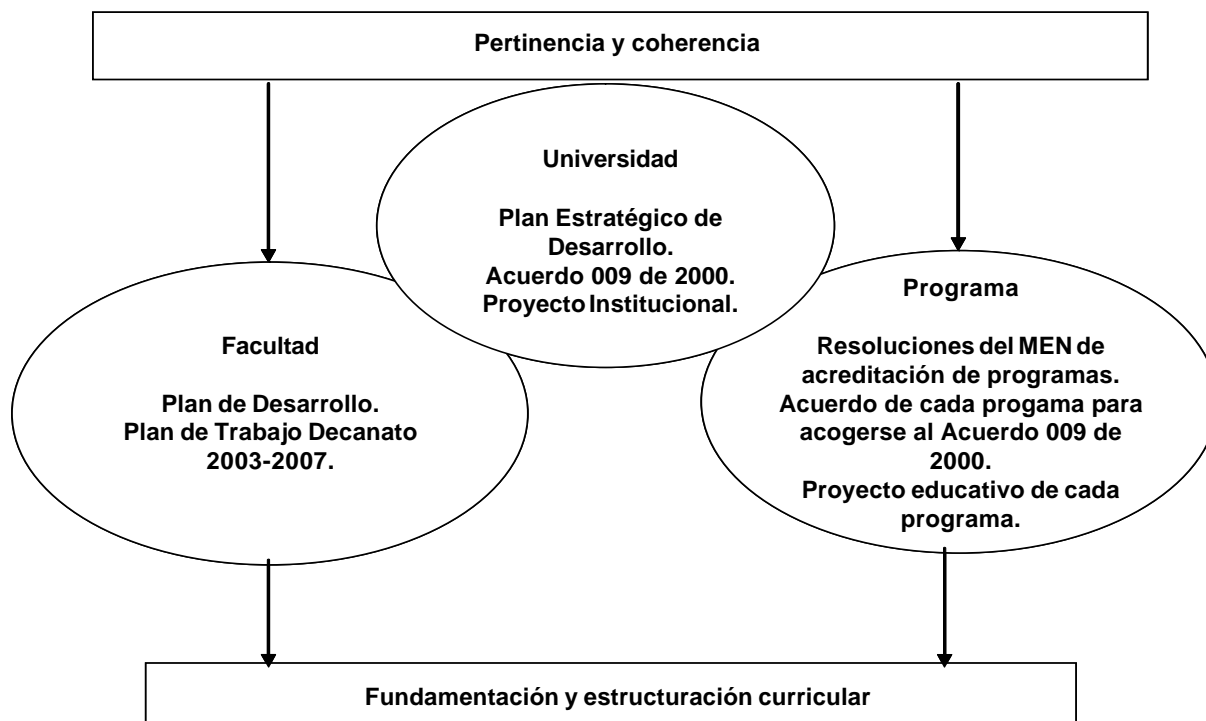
Pertinencia y coherencia

Universidad

Plan Estratégico de Desarrollo.
Acuerdo 009 de 2000.
Proyecto Institucional.

Facultad

Plan de Desarrollo.
Plan de Trabajo Decanato 2003-2007.

Programa

Resoluciones del MEN de acreditación de programas.
Acuerdo de cada progama para acogerse al Acuerdo 009 de 2000.
Proyecto educativo de cada programa.

Fundamentación y estructuración curricular